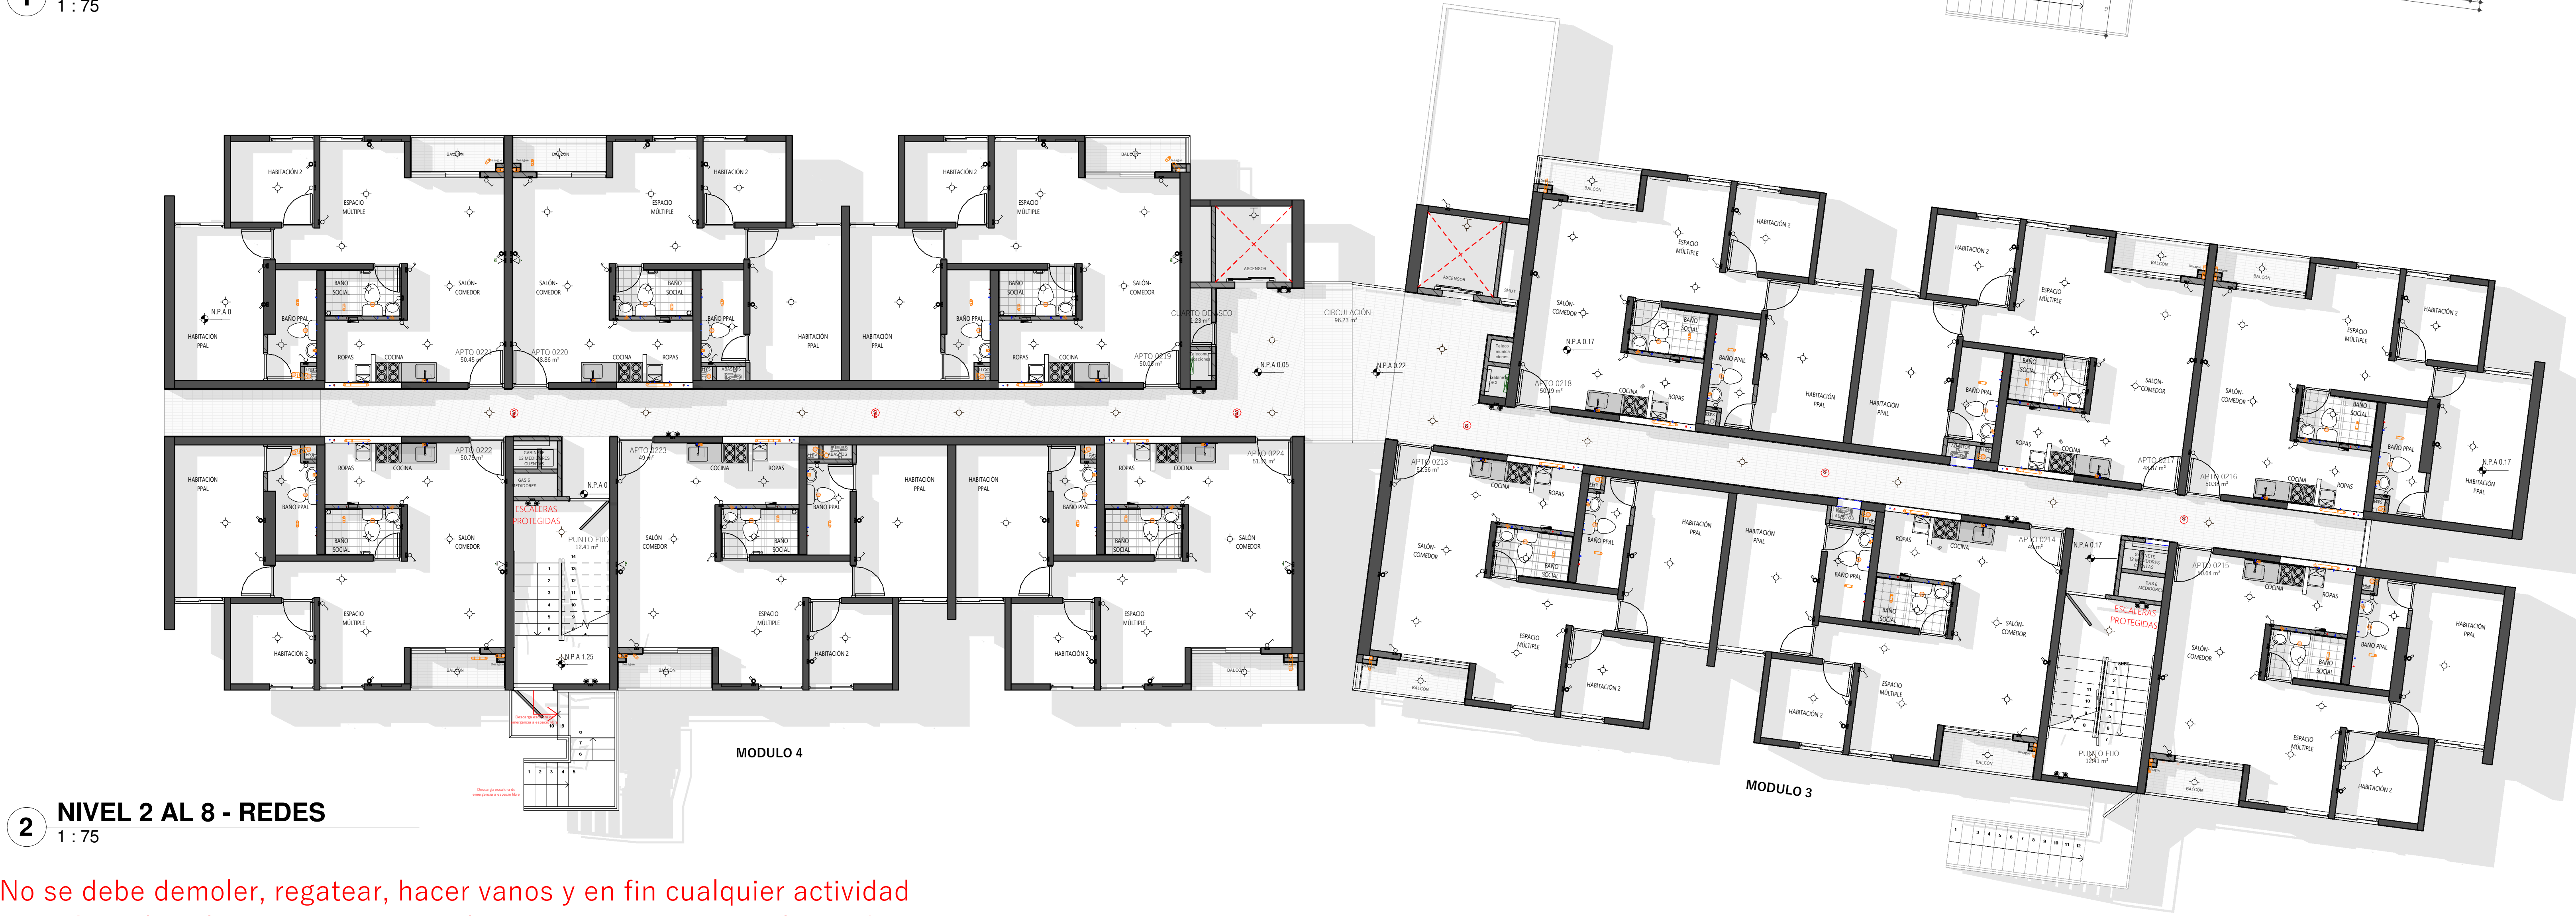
1 : 75

HABITACIÓN 2
ESPACIO MÚLTIPLE
BALCÓN
BALCÓN
ESPACIO MÚLTIPLE
HABITACIÓN 2
HABITACIÓN 2
ESPACIO MÚLTIPLE
BALCÓN
N.P.A 0
HABITACIÓN PPAL
BAÑO SOCIAL
BAÑO PPAL
SALÓN-COMEDOR
SALÓN-COMEDOR
BAÑO SOCIAL
BAÑO PPAL
HABITACIÓN PPAL
HABITACIÓN PPAL
BAÑO SOCIAL
BAÑO PPAL
SALÓN-COMEDOR
ASCENSOR
CUARTO DE ASEO
ROPAS
COCINA
APTO 0221 50.45 m²
APTO 0220 48.86 m²
COCINA
ROPAS
ROPAS
COCINA
APTO 0219 50.08 m²
N.P.A 0.05
CIRCULACIÓN 96.23 m²
N.P.A 0.22
ASCENSOR
HABITACIÓN PPAL
ROPAS
COCINA
APTO 0222 50.73 m²
APTO 0223 49 m²
COCINA
ROPAS
ROPAS
COCINA
APTO 0224 51.00 m²
HABITACIÓN PPAL
HABITACIÓN PPAL
HABITACIÓN PPAL
BAÑO PPAL
BAÑO SOCIAL
SALÓN-COMEDOR
N.P.A 0
ESCALERAS PROTEGIDAS
PUNTO FIJO 12.41 m²
SALÓN-COMEDOR
BAÑO SOCIAL
BAÑO PPAL
BAÑO PPAL
BAÑO SOCIAL
SALÓN-COMEDOR
ESPACIO MÚLTIPLE
HABITACIÓN 2
BALCÓN
N.P.A 1.25
ESPACIO MÚLTIPLE
HABITACIÓN 2
BALCÓN
HABITACIÓN 2
ESPACIO MÚLTIPLE
BALCÓN
MODULO 4
BALCÓN
HABITACIÓN 2
ESPACIO MÚLTIPLE
SALÓN-COMEDOR
N.P.A 0.17
BAÑO SOCIAL
BAÑO PPAL
APTO 0218 50.19 m²
COCINA
ROPAS
HABITACIÓN PPAL
HABITACIÓN 2
ESPACIO MÚLTIPLE
BALCÓN
BALCÓN
HABITACIÓN 2
ESPACIO MÚLTIPLE
HABITACIÓN PPAL
BAÑO SOCIAL
BAÑO PPAL
SALÓN-COMEDOR
SALÓN-COMEDOR
BAÑO SOCIAL
BAÑO PPAL
COCINA
ROPAS
APTO 0217 49.97 m²
APTO 0216 50.38 m²
COCINA
ROPAS
N.P.A 0.17
HABITACIÓN PPAL
APTO 0213 51.56 m²
COCINA
ROPAS
SALÓN-COMEDOR
BAÑO SOCIAL
BAÑO PPAL
HABITACIÓN PPAL
HABITACIÓN PPAL
ROPAS
COCINA
APTO 0214 49 m²
N.P.A 0.17
BAÑO PPAL
BAÑO SOCIAL
SALÓN-COMEDOR
ESCALERAS PROTEGIDAS
APTO 0215 50.84 m²
COCINA
ROPAS
SALÓN-COMEDOR
BAÑO SOCIAL
BAÑO PPAL
HABITACIÓN PPAL
ESPACIO MÚLTIPLE
HABITACIÓN 2
BALCÓN
HABITACIÓN 2
ESPACIO MÚLTIPLE
BALCÓN
PUNTO FIJO 12.41 m²
ESPACIO MÚLTIPLE
HABITACIÓN 2
BALCÓN
MODULO 3

2 NIVEL 2 AL 8 - REDES
1 : 75

No se debe demoler, regatear, hacer vanos y en fin cualquier actividad